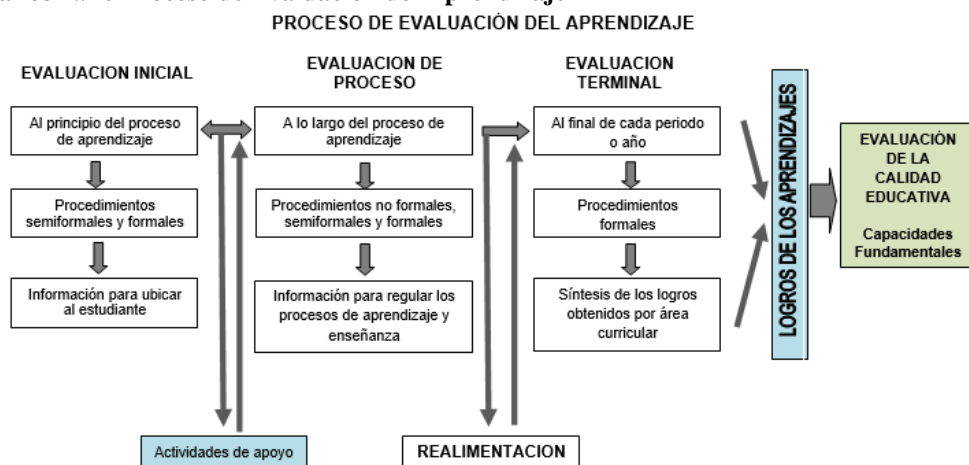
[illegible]

PROCESO DE EVALUACIÓN DEL APRENDIZAJE

EVALUACION INICIAL

Al principio del proceso de aprendizaje

Procedimientos semiformales y formales

Información para ubicar al estudiante

EVALUACION DE PROCESO

A lo largo del proceso de aprendizaje

Procedimientos no formales, semiformales y formales

Información para regular los procesos de aprendizaje y enseñanza

EVALUACION TERMINAL

Al final de cada periodo o año

Procedimientos formales

Síntesis de los logros obtenidos por área curricular

LOGROS DE LOS APRENDIZAJES

EVALUACIÒN DE LA CALIDAD EDUCATIVA

Capacidades Fundamentales

Actividades de apoyo

REALIMENTACION